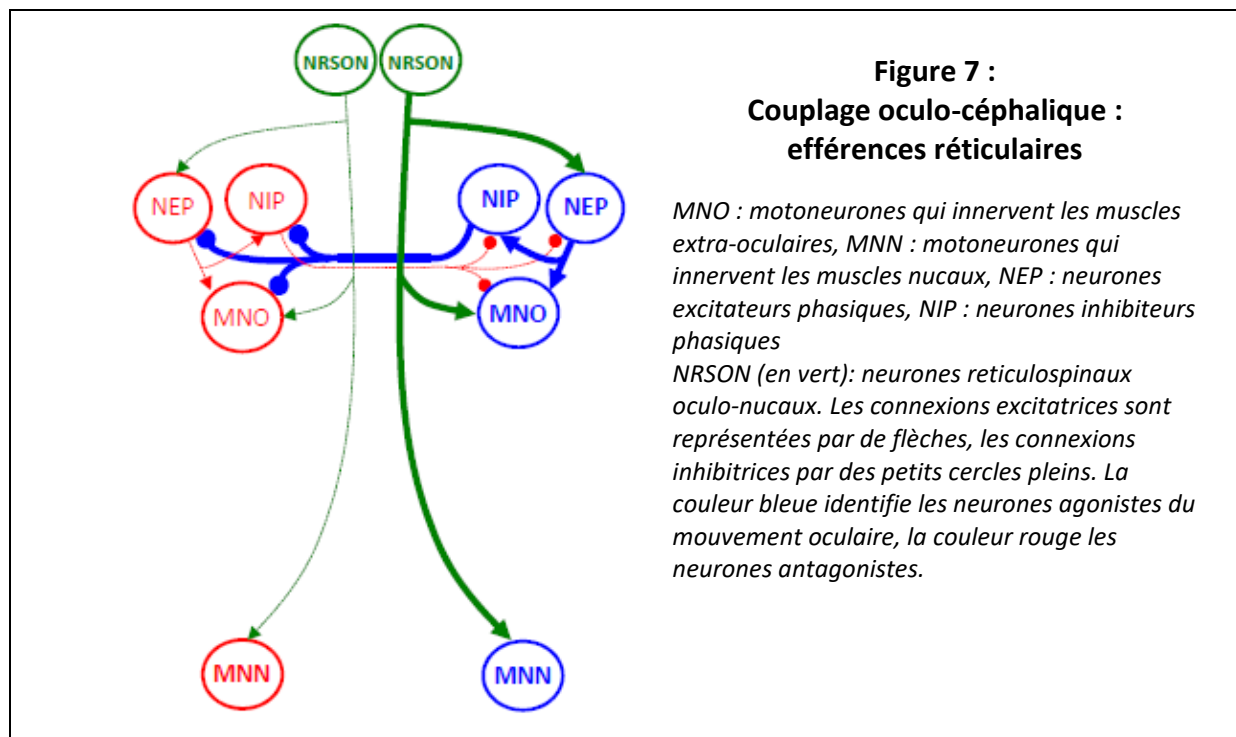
NRSON NRSON

NEP NIP NIP NEP

MNO MNO

MNN MNN

**Figure 7 :**
**Couplage oculo-céphalique :**
**efférences réticulaires**

*MNO : motoneurones qui innervent les muscles extra-oculaires, MNN : motoneurones qui innervent les muscles nucaux, NEP : neurones excitateurs phasiques, NIP : neurones inhibiteurs phasiques*
*NRSON (en vert): neurones reticulospinaux oculo-nucaux. Les connexions excitatrices sont représentées par de flèches, les connexions inhibitrices par des petits cercles pleins. La couleur bleue identifie les neurones agonistes du mouvement oculaire, la couleur rouge les neurones antagonistes.*